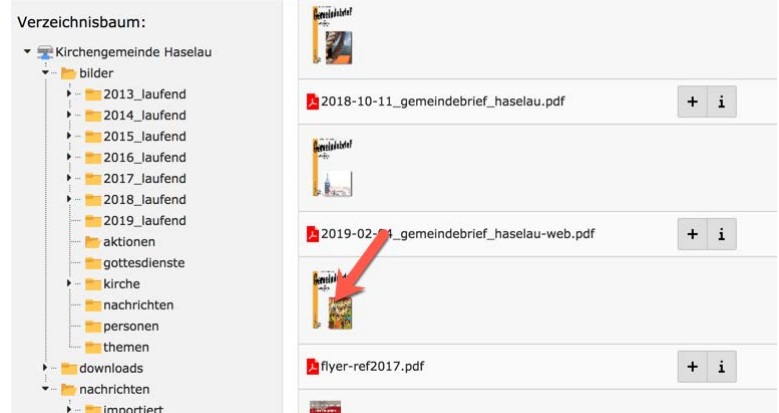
Verzeichnisbaum:

Kirchengemeinde Haselau
bilder
2013_laufend
2014_laufend
2015_laufend
2016_laufend
2017_laufend
2018_laufend
2019_laufend
aktionen
gottesdienste
kirche
nachrichten
personen
themen
downloads
nachrichten
importiert

2018-10-11_gemeindebrief_haselau.pdf
+ i

2019-02-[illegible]4_gemeindebrief_haselau-web.pdf
+ i

flyer-ref2017.pdf
+ i